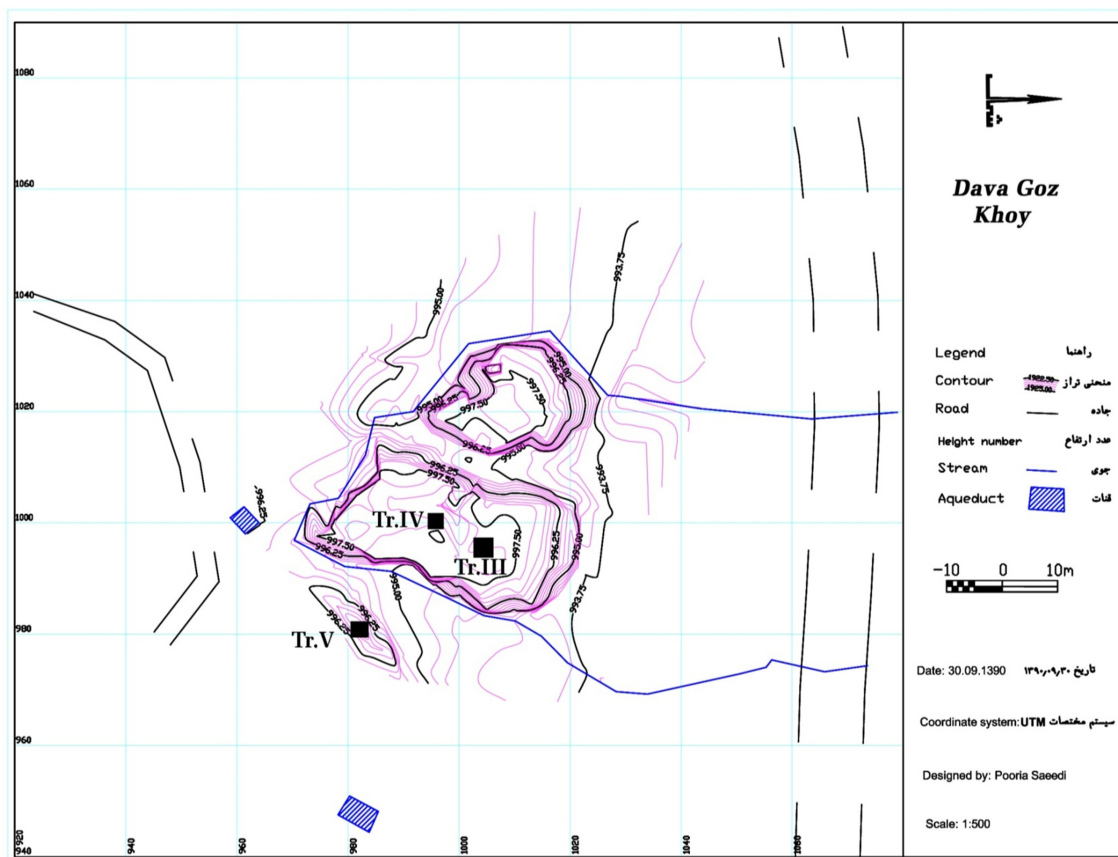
1080
1060
1040
1020
1000
980
960
940

920
940
960
980
1000
1020
1040
1060

995.00
993.75
995.00
997.50
996.25
995.00
996.25
997.50
996.25
995.00
996.25
997.50
993.75
996.25
996.25
997.50
996.25
997.50
996.25
995.00
995.00
996.25
996.25
993.75

Tr.IV
Tr.III
Tr.V

Dava Goz
Khoy

Legend راهنما
Contour منحنی تراز
Road جاده
Height number عدد ارتفاع
Stream جوی
Aqueduct قنات

−10 0 10m

Date: 30.09.1390 تاریخ ۱۳۹۰/۰۹/۳۰

Coordinate system:UTM سیستم مختصات UTM

Designed by: Pooria Saeedi

Scale: 1:500